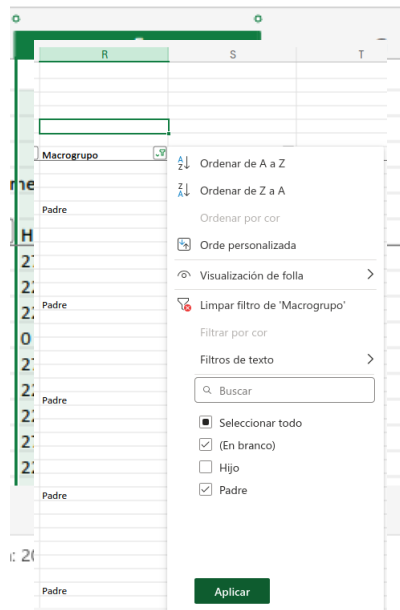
R
S
T
Macrogrupo
Padre
Padre
Padre
Padre
Padre
me
H
21
22
22
0
21
22
22
21
22
: 20

Ordenar de A a Z
Ordenar de Z a A
Ordenar por cor
Orde personalizada
Visualización de folla
Limpar filtro de 'Macrogrupo'
Filtrar por cor
Filtros de texto
Buscar
Seleccionar todo
(En branco)
Hijo
Padre
Aplicar